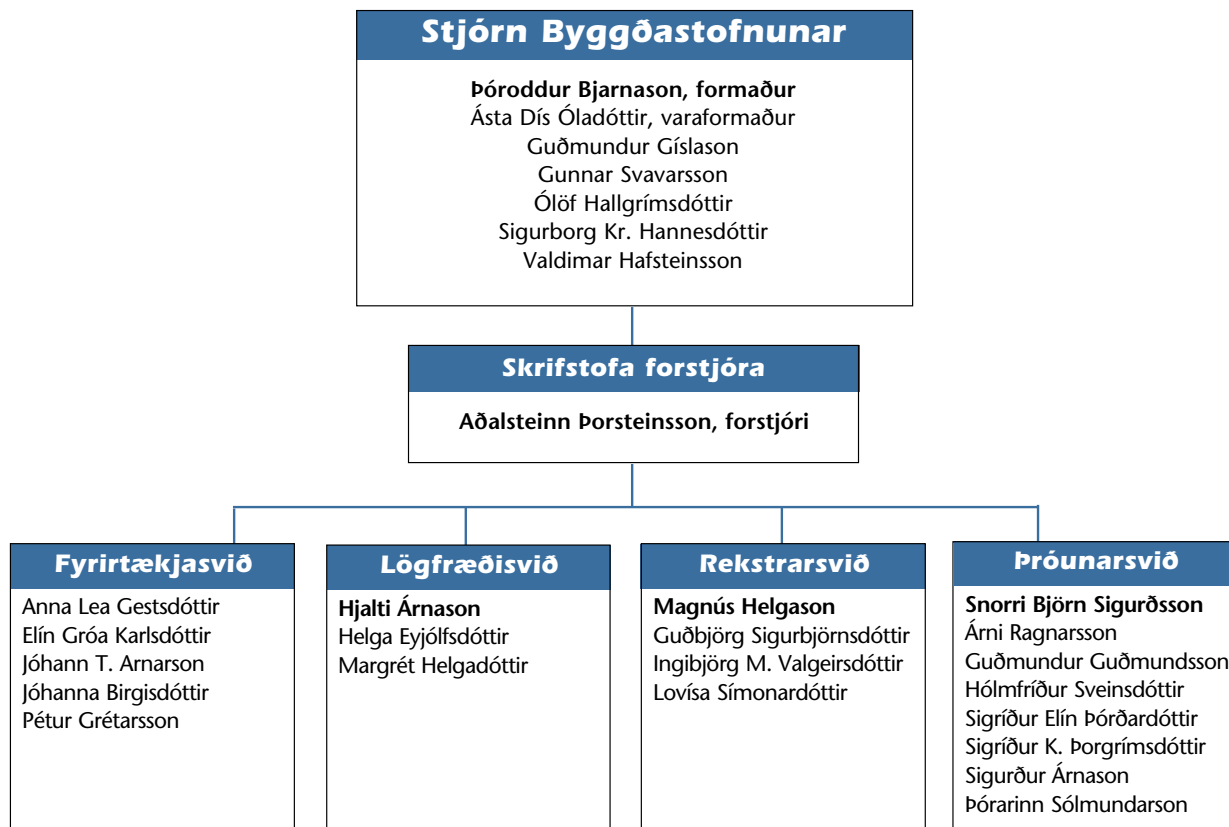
Stjórn Byggðastofnunar

Þóroddur Bjarnason, formaður
Ásta Dís Óladóttir, varaformaður
Guðmundur Gíslason
Gunnar Svavarsson
Ólöf Hallgrímsdóttir
Sigurborg Kr. Hannesdóttir
Valdimar Hafsteinsson

Skrifstofa forstjóra

Aðalsteinn Þorsteinsson, forstjóri

Fyrirtækjasvið

Anna Lea Gestsdóttir
Elín Gróa Karlsdóttir
Jóhann T. Arnarson
Jóhanna Birgisdóttir
Pétur Grétarsson

Lögfræðisvið

Hjalti Árnason
Helga Eyjólfsdóttir
Margrét Helgadóttir

Rekstrarsvið

Magnús Helgason
Guðbjörg Sigurbjörnsdóttir
Ingibjörg M. Valgeirsdóttir
Lovísa Símonardóttir

Þróunarsvið

Snorri Björn Sigurðsson
Árni Ragnarsson
Guðmundur Guðmundsson
Hólmfríður Sveinsdóttir
Sigríður Elín Þórðardóttir
Sigríður K. Þorgrímsdóttir
Sigurður Árnason
Þórarinn Sólmundarson